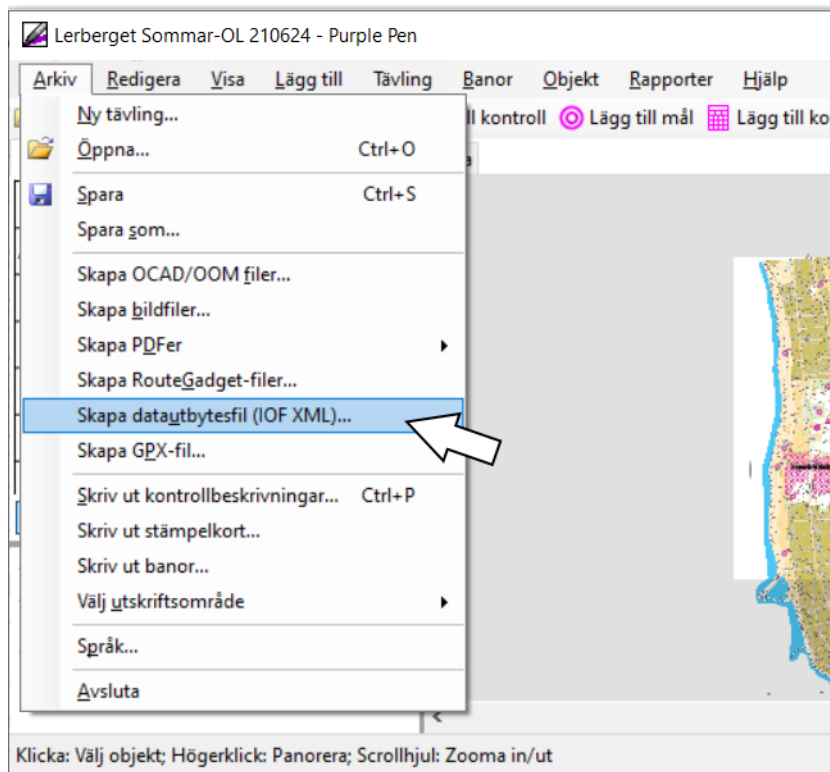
Lerberget Sommar-OL 210624 - Purple Pen

Arkiv Redigera Visa Lägg till Tävling Banor Objekt Rapporter Hjälp

ll kontroll Lägg till mål Lägg till k

Ny tävling...
Öppna... Ctrl+O
Spara Ctrl+S
Spara som...
Skapa OCAD/OOM filer...
Skapa bildfiler...
Skapa PDFer
Skapa RouteGadget-filer...
Skapa datautbytesfil (IOF XML)...
Skapa GPX-fil...
Skriv ut kontrollbeskrivningar... Ctrl+P
Skriv ut stämpelkort...
Skriv ut banor...
Välj utskriftsområde
Språk...
Avsluta

Klicka: Välj objekt; Högerklick: Panorera; Scrollhjul: Zooma in/ut